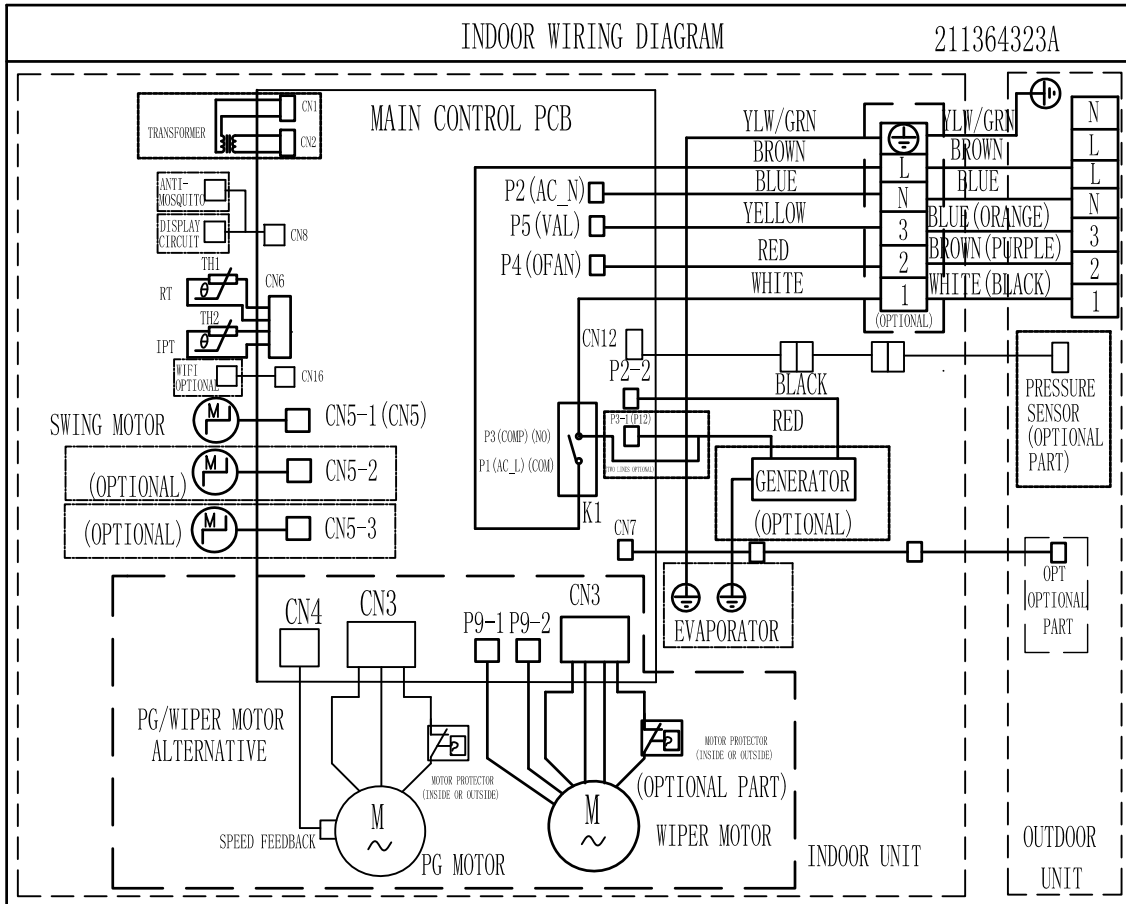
INDOOR WIRING DIAGRAM
211364323A

MAIN CONTROL PCB

CN1
TRANSFORMER
CN2
ANTI-MOSQUITO
DISPLAY CIRCUIT
CN8
TH1
RT
CN6
TH2
IPT
WIFI OPTIONAL
CN16
SWING MOTOR
M
CN5-1(CN5)
(OPTIONAL)
M
CN5-2
(OPTIONAL)
M
CN5-3

P2(AC_N)
P5(VAL)
P4(OFAN)
YLW/GRN
BROWN
BLUE
YELLOW
RED
WHITE
L
N
3
2
1
(OPTIONAL)
YLW/GRN
BROWN
BLUE
BLUE(ORANGE)
BROWN(PURPLE)
WHITE(BLACK)
N
L
L
N
3
2
1

CN12
P2-2
BLACK
RED
P3(COMP)(NO)
P1(AC_L)(COM)
P3-1(P12)
TWO LINES OPTIONAL
K1
GENERATOR
(OPTIONAL)
PRESSURE SENSOR (OPTIONAL PART)
CN7
EVAPORATOR
OPT OPTIONAL PART

CN4
CN3
P9-1
P9-2
CN3
PG/WIPER MOTOR ALTERNATIVE
MOTOR PROTECTOR (INSIDE OR OUTSIDE)
MOTOR PROTECTOR (INSIDE OR OUTSIDE)
(OPTIONAL PART)
M
M
SPEED FEEDBACK
PG MOTOR
WIPER MOTOR
INDOOR UNIT
OUTDOOR UNIT